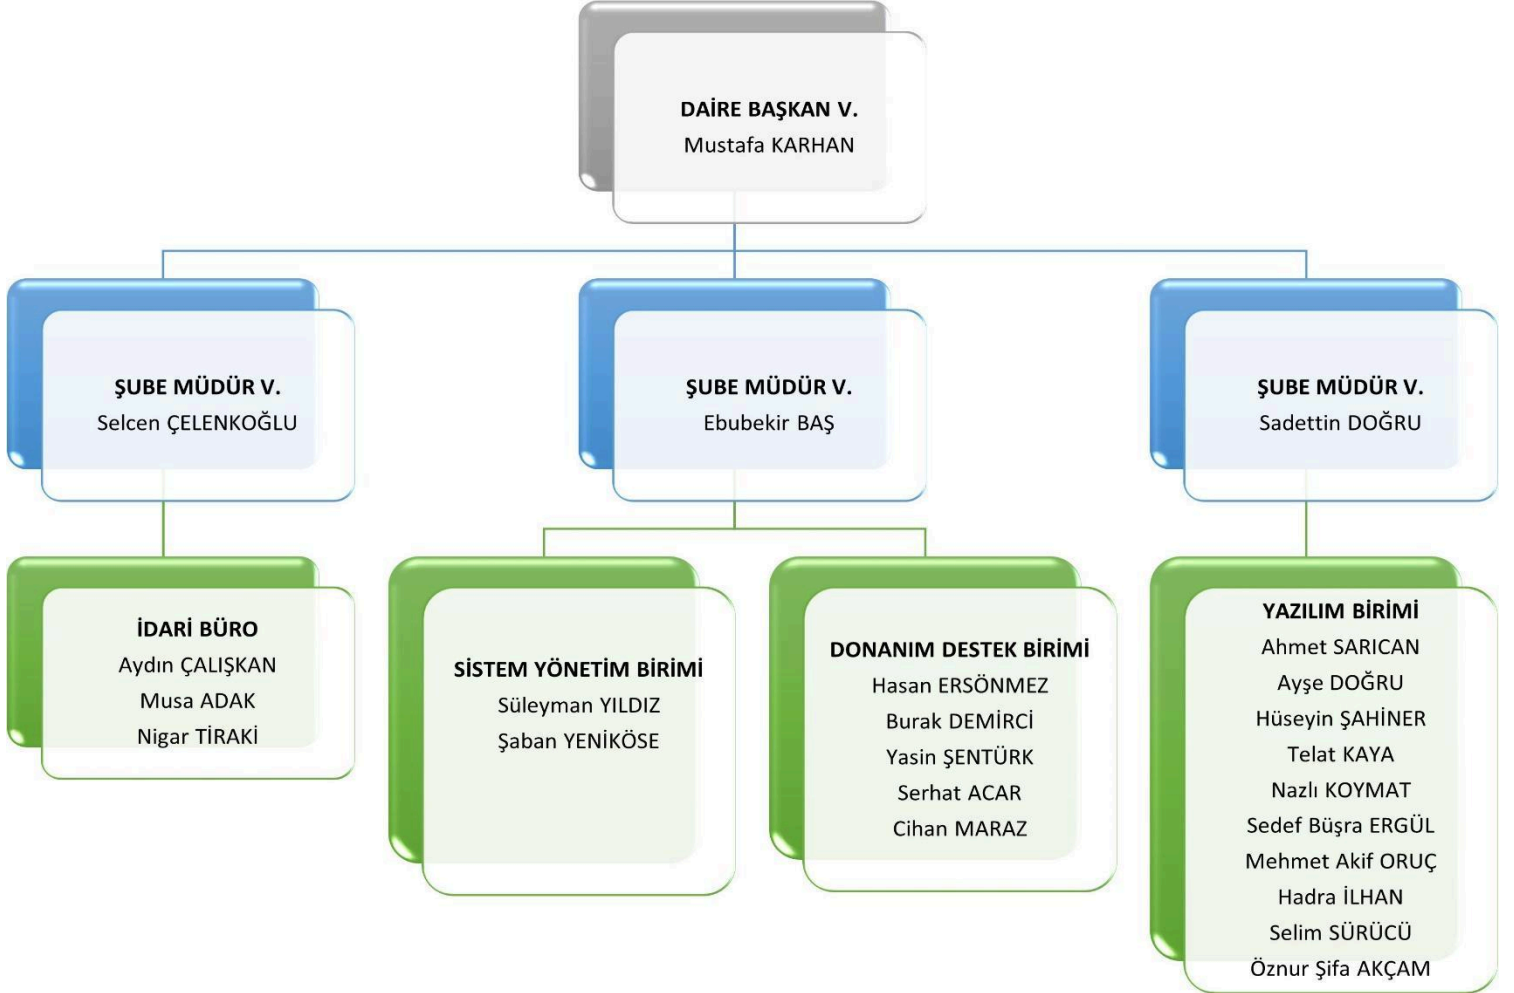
DAİRE BAŞKAN V.
Mustafa KARHAN

ŞUBE MÜDÜR V.
Selcen ÇELENKOĞLU

ŞUBE MÜDÜR V.
Ebubekir BAŞ

ŞUBE MÜDÜR V.
Sadettin DOĞRU

İDARİ BÜRO
Aydın ÇALIŞKAN
Musa ADAK
Nigar TİRAKİ

SİSTEM YÖNETİM BİRİMİ
Süleyman YILDIZ
Şaban YENİKÖSE

DONANIM DESTEK BİRİMİ
Hasan ERSÖNMEZ
Burak DEMİRCİ
Yasin ŞENTÜRK
Serhat ACAR
Cihan MARAZ

YAZILIM BİRİMİ
Ahmet SARICAN
Ayşe DOĞRU
Hüseyin ŞAHİNER
Telat KAYA
Nazlı KOYMAT
Sedef Büşra ERGÜL
Mehmet Akif ORUÇ
Hadra İLHAN
Selim SÜRÜCÜ
Öznur Şifa AKÇAM